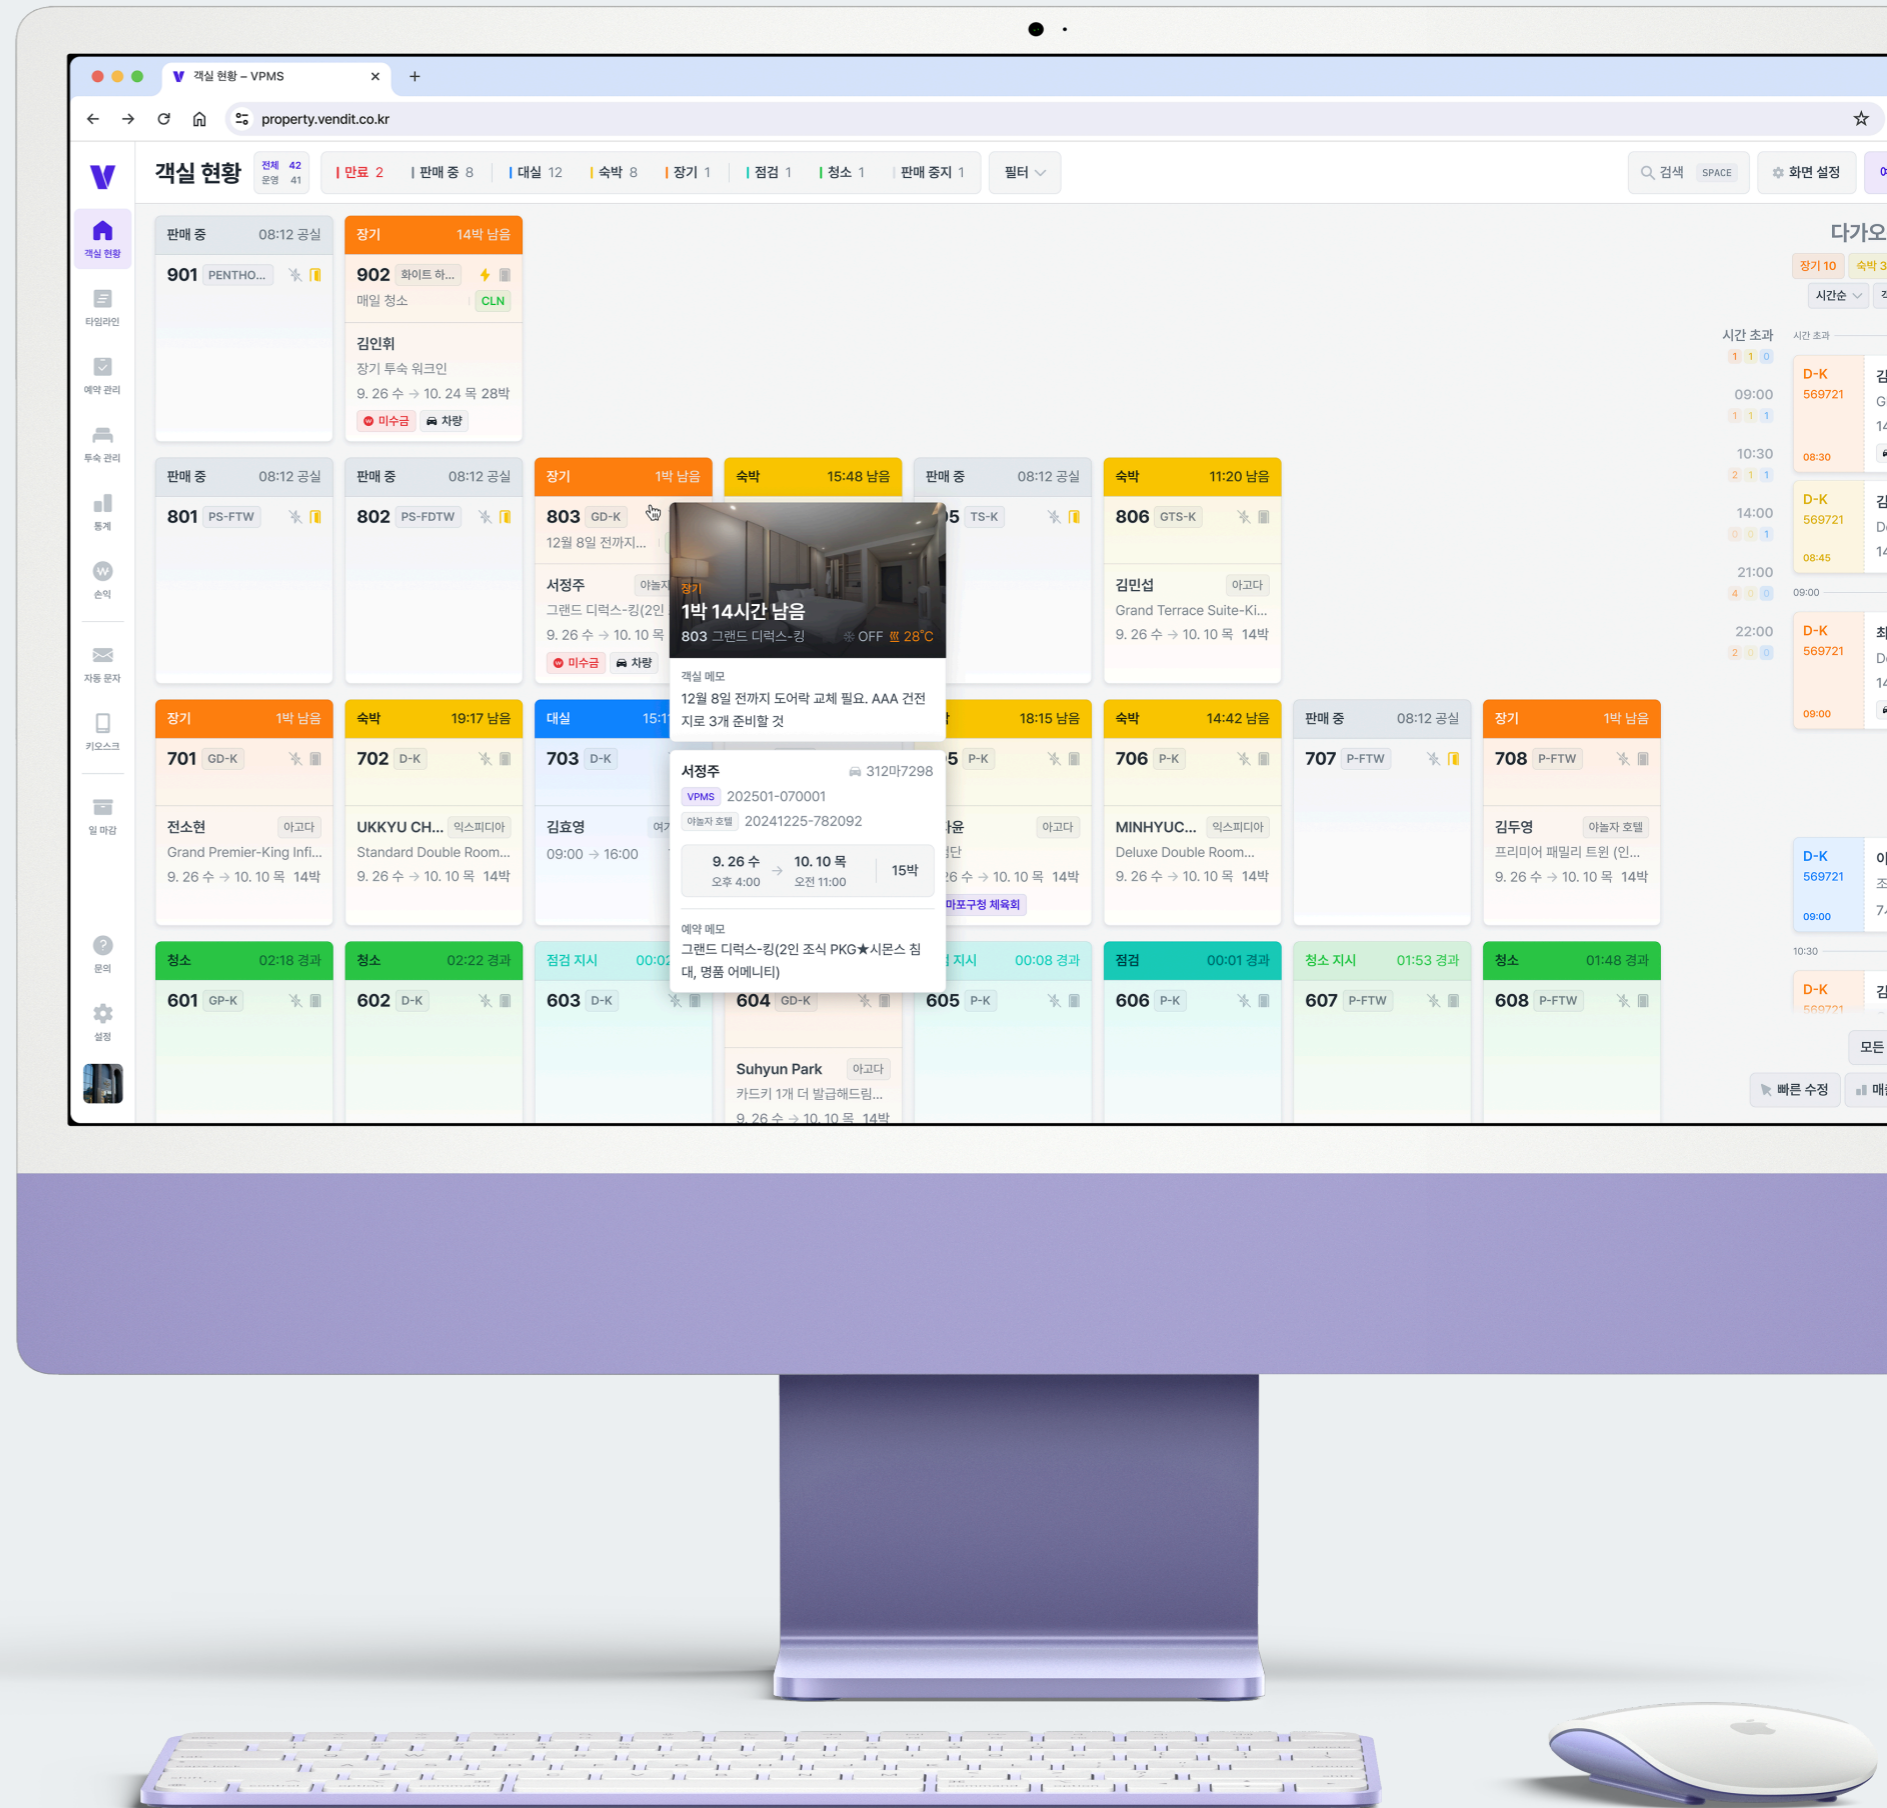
객실 현황 – VPMS

property.vendit.co.kr

객실 현황 전체 42 운영 41 | 만료 2 | 판매 중 8 | 대실 12 | 숙박 8 | 장기 1 | 점검 1 | 청소 1 | 판매 중지 1 필터

검색 SPACE 화면 설정

객실 현황
타임라인
예약 관리
투숙 관리
통계
손익
자동 문자
키오스크
일 마감
문의
설정

판매 중 08:12 공실
901 PENTHO...

장기 14박 남음
902 화이트 하...
매일 청소 CLN
김인휘
장기 투숙 워크인
9. 26 수 → 10. 24 목 28박
미수금 차량

판매 중 08:12 공실
801 PS-FTW

판매 중 08:12 공실
802 PS-FDTW

장기 1박 남음
803 GD-K
12월 8일 전까지...
서정주 야놀자
그랜드 디럭스-킹(2인
9. 26 수 → 10. 10 목
미수금 차량

숙박 15:48 남음

판매 중 08:12 공실
805 TS-K

숙박 11:20 남음
806 GTS-K
김민섭 아고다
Grand Terrace Suite-Ki...
9. 26 수 → 10. 10 목 14박

장기
1박 14시간 남음
803 그랜드 디럭스-킹 OFF 28°C

객실 메모
12월 8일 전까지 도어락 교체 필요. AAA 건전지로 3개 준비할 것

서정주 312마7298
VPMS 202501-070001
야놀자 호텔 20241225-782092
9. 26 수 오후 4:00 → 10. 10 목 오전 11:00 15박

예약 메모
그랜드 디럭스-킹(2인 조식 PKG★시몬스 침대, 명품 어메니티)

장기 1박 남음
701 GD-K
전소현 아고다
Grand Premier-King Infi...
9. 26 수 → 10. 10 목 14박

숙박 19:17 남음
702 D-K
UKKYU CH... 익스피디아
Standard Double Room...
9. 26 수 → 10. 10 목 14박

대실 15:1
703 D-K
김효영 여기
09:00 → 16:00

18:15 남음
705 P-K
유 아고다
단
26 수 → 10. 10 목 14박
마포구청 체육회

숙박 14:42 남음
706 P-K
MINHYUC... 익스피디아
Deluxe Double Room...
9. 26 수 → 10. 10 목 14박

판매 중 08:12 공실
707 P-FTW

장기 1박 남음
708 P-FTW
김두영 야놀자 호텔
프리미어 패밀리 트윈 (인...
9. 26 수 → 10. 10 목 14박

청소 02:18 경과
601 GP-K

청소 02:22 경과
602 D-K

점검 지시 00:02
603 D-K

604 GD-K
Suhyun Park 아고다
카드키 1개 더 발급해드림...
9. 26 수 → 10. 10 목 14박

점검 지시 00:08 경과
605 P-K

점검 00:01 경과
606 P-K

청소 지시 01:53 경과
607 P-FTW

청소 01:48 경과
608 P-FTW

다가오
장기 10 숙박 3
시간순
시간 초과
09:00
10:30
14:00
21:00
22:00
시간 초과
D-K 569721 08:30
D-K 569721 08:45
09:00
D-K 569721 09:00
D-K 569721 09:00
10:30
D-K
모든
빠른 수정